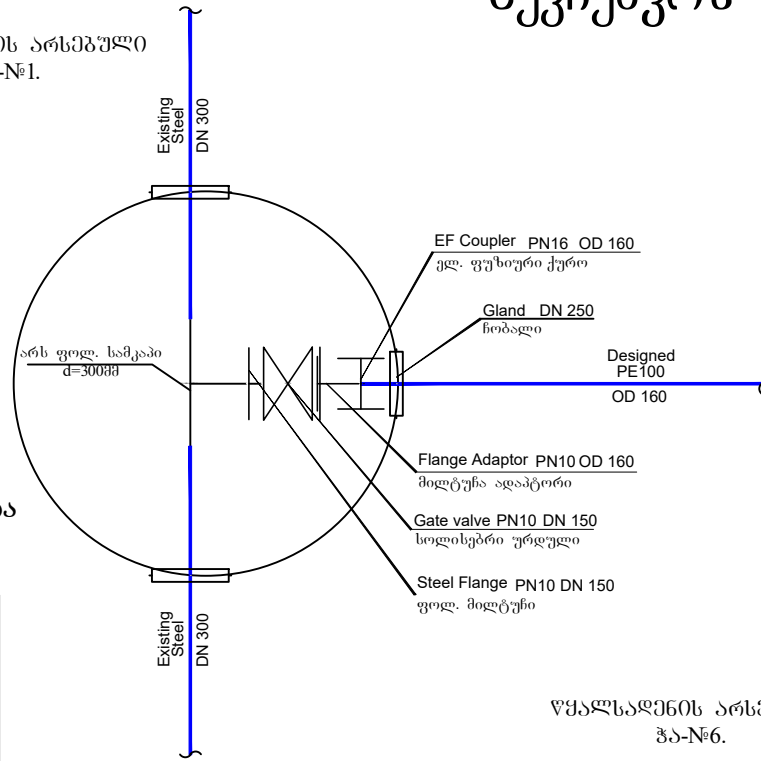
ᲪᲔᲙᲕᲔᲜ

ᲘᲡ ᲐᲠᲡᲔᲑᲣᲚᲘ
-№1.

Existing Steel DN 300

EF Coupler PN16 OD 160
ელ. ფუზიური ქურო

Gland DN 250
ჩობალი

Designed PE100
OD 160

არს ფოლ. სამკაპი d=300მმ

Flange Adaptor PN10 OD 160
მილტუჩა ადაპტორი

Gate valve PN10 DN 150
სოლისებრი ურდული

Steel Flange PN10 DN 150
ფოლ. მილტუჩი

Ა

Existing Steel DN 300

ᲬᲧᲐᲚᲡᲐᲓᲔᲜᲘᲡ ᲐᲠᲡ
ჭა-№6.